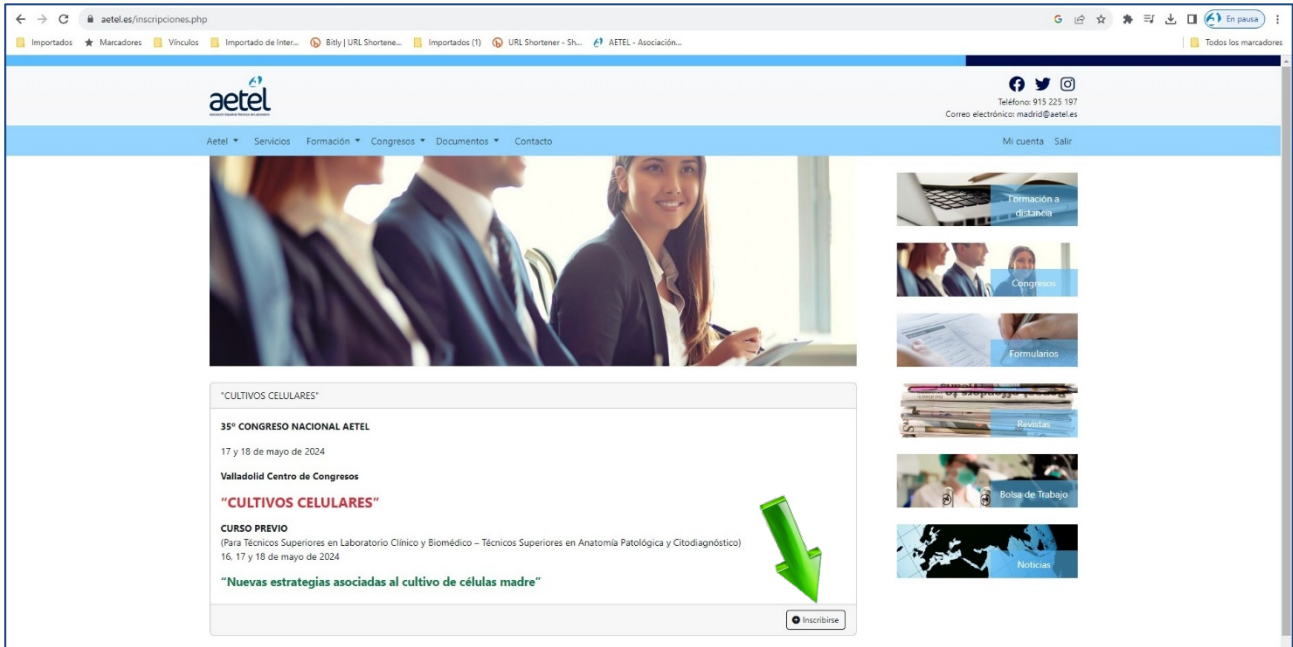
aetel.es/inscripciones.php

En pausa

Importados Marcadores Vínculos Importado de Inter... Bitly | URL Shortene... Importados (1) URL Shortener - Sh... AETEL - Asociación... Todos los marcadores

aetel

Teléfono: 915 225 197
Correo electrónico: madrid@aetel.es

Aetel Servicios Formación Congresos Documentos Contacto Mi cuenta Salir

Formación a distancia

Congresos

Formularios

Revistas

Bolsa de Trabajo

Noticias

"CULTIVOS CELULARES"

35º CONGRESO NACIONAL AETEL

17 y 18 de mayo de 2024

Valladolid Centro de Congresos

"CULTIVOS CELULARES"

CURSO PREVIO
(Para Técnicos Superiores en Laboratorio Clínico y Biomédico – Técnicos Superiores en Anatomía Patológica y Citodiagnóstico)
16, 17 y 18 de mayo de 2024

"Nuevas estrategias asociadas al cultivo de células madre"

Inscribirse